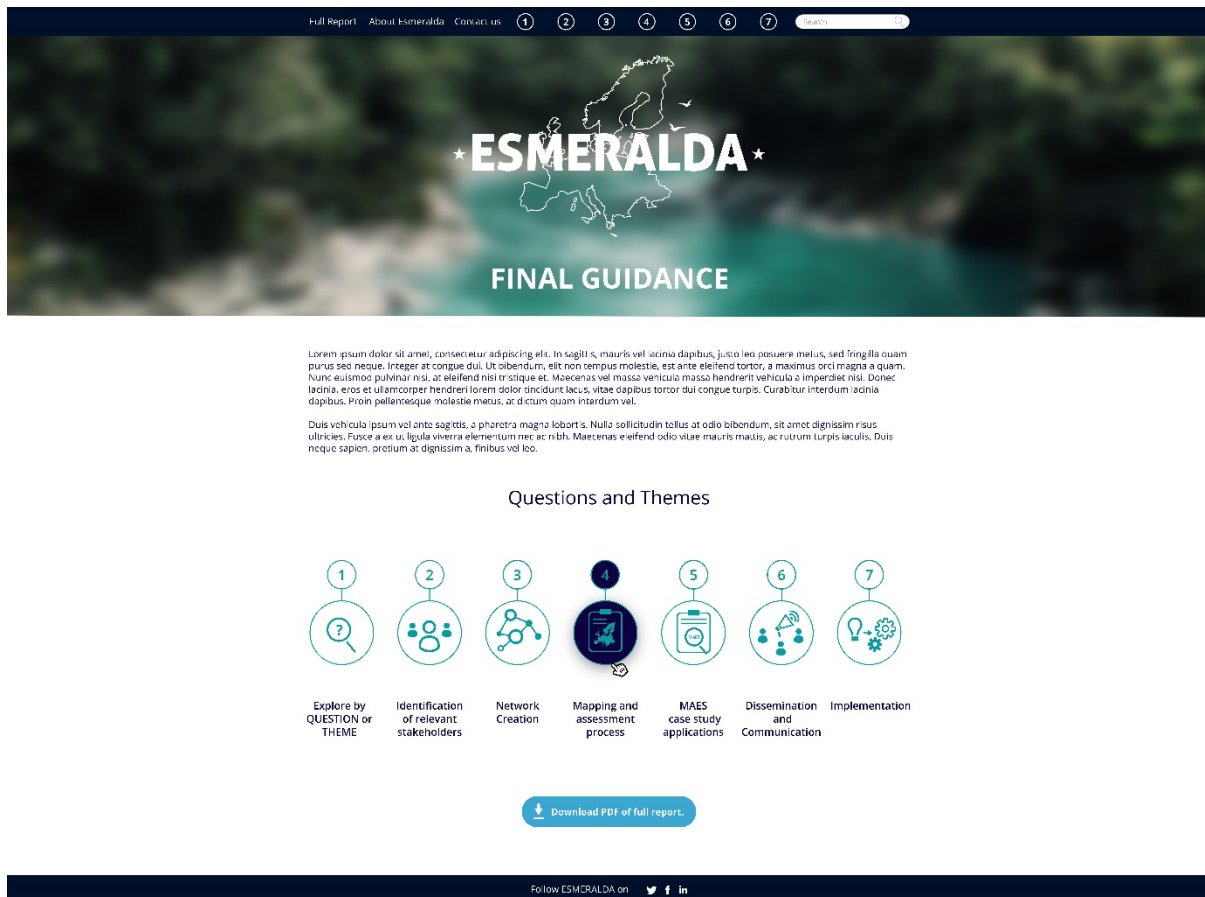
Full Report About Esmeralda Contact us 1 2 3 4 5 6 7 Search

ESMERALDA

FINAL GUIDANCE

Lorem ipsum dolor sit amet, consectetur adipiscing elit. In sagittis, mauris vel lacinia dapibus, justo leo posuere metus, sed fringilla quam purus sed neque. Integer at congue dui. Ut bibendum, elit non tempus molestie, est ante eleifend tortor, a maximus orci magna a quam. Nunc euismod pulvinar nisi, at eleifend nisi tristique et. Maecenas vel massa vehicula massa hendrerit vehicula a imperdiet nisi. Donec lacinia, eros et ullamcorper hendrerit lorem dolor tincidunt lacus, vitae dapibus tortor dui congue turpis. Curabitur interdum lacinia dapibus. Proin pellentesque molestie metus, at dictum quam interdum vel.

Duis vehicula ipsum vel ante sagittis, a pharetra magna lobortis. Nulla sollicitudin tellus at odio bibendum, sit amet dignissim risus ultricies. Fusce a ex ut ligula viverra elementum nec ac nibh. Maecenas eleifend odio vitae mauris mattis, ac rutrum turpis iaculis. Duis neque sapien, pretium at dignissim a, finibus vel leo.

Questions and Themes

1 Explore by QUESTION or THEME

2 Identification of relevant stakeholders

3 Network Creation

4 Mapping and assessment process

5 MAES case study applications

6 Dissemination and Communication

7 Implementation

Download PDF of full report.

Follow ESMERALDA on